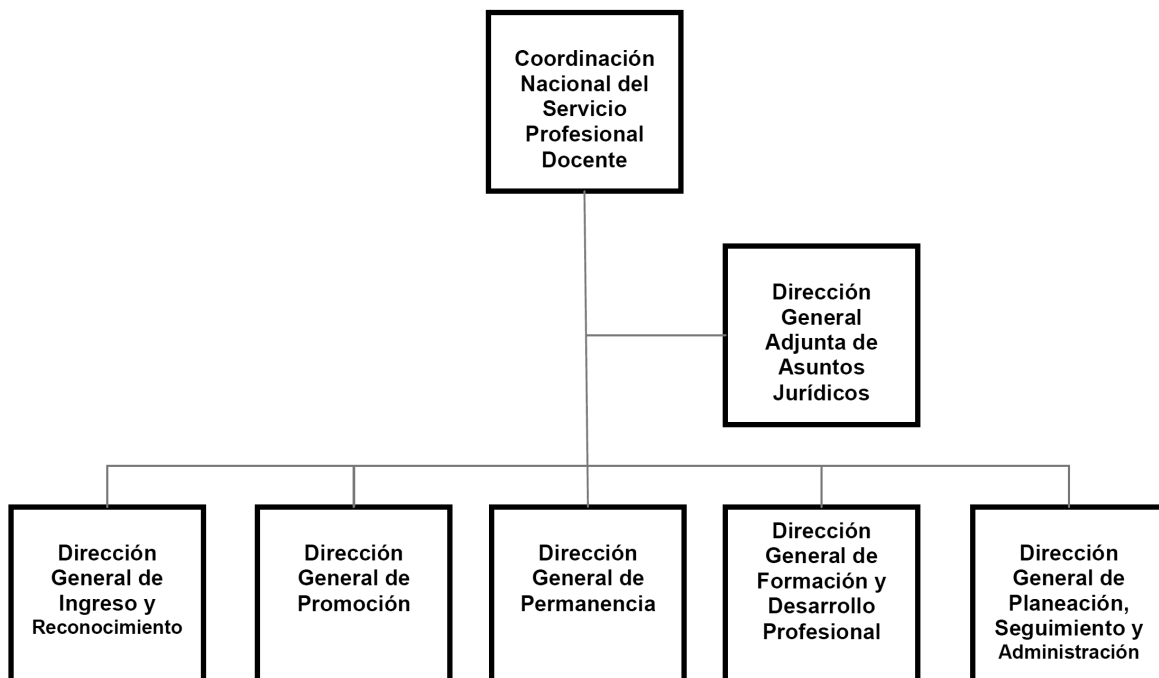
Coordinación Nacional del Servicio Profesional Docente

Dirección General Adjunta de Asuntos Jurídicos

Dirección General de Ingreso y Reconocimiento

Dirección General de Promoción

Dirección General de Permanencia

Dirección General de Formación y Desarrollo Profesional

Dirección General de Planeación, Seguimiento y Administración